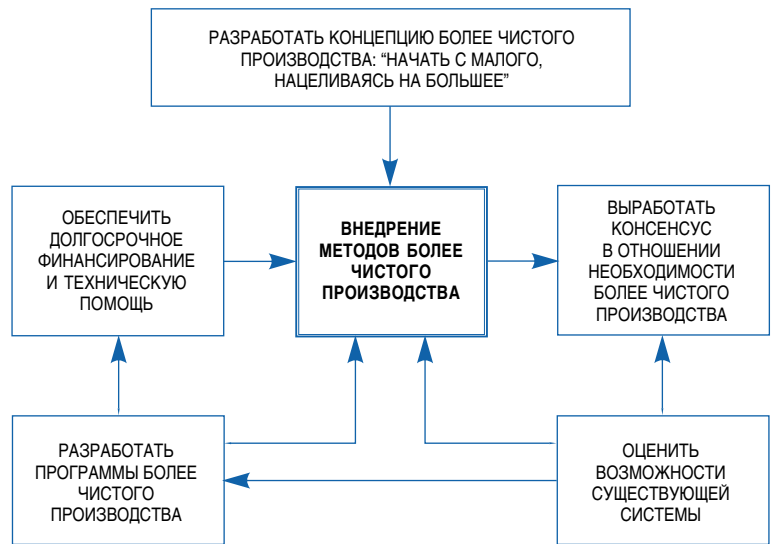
РАЗРАБОТАТЬ КОНЦЕПЦИЮ БОЛЕЕ ЧИСТОГО ПРОИЗВОДСТВА: "НАЧАТЬ С МАЛОГО, НАЦЕЛИВАЯСЬ НА БОЛЬШЕЕ"

ОБЕСПЕЧИТЬ ДОЛГОСРОЧНОЕ ФИНАНСИРОВАНИЕ И ТЕХНИЧЕСКУЮ ПОМОЩЬ

ВНЕДРЕНИЕ МЕТОДОВ БОЛЕЕ ЧИСТОГО ПРОИЗВОДСТВА

ВЫРАБОТАТЬ КОНСЕНСУС В ОТНОШЕНИИ НЕОБХОДИМОСТИ БОЛЕЕ ЧИСТОГО ПРОИЗВОДСТВА

РАЗРАБОТАТЬ ПРОГРАММЫ БОЛЕЕ ЧИСТОГО ПРОИЗВОДСТВА

ОЦЕНИТЬ ВОЗМОЖНОСТИ СУЩЕСТВУЮЩЕЙ СИСТЕМЫ